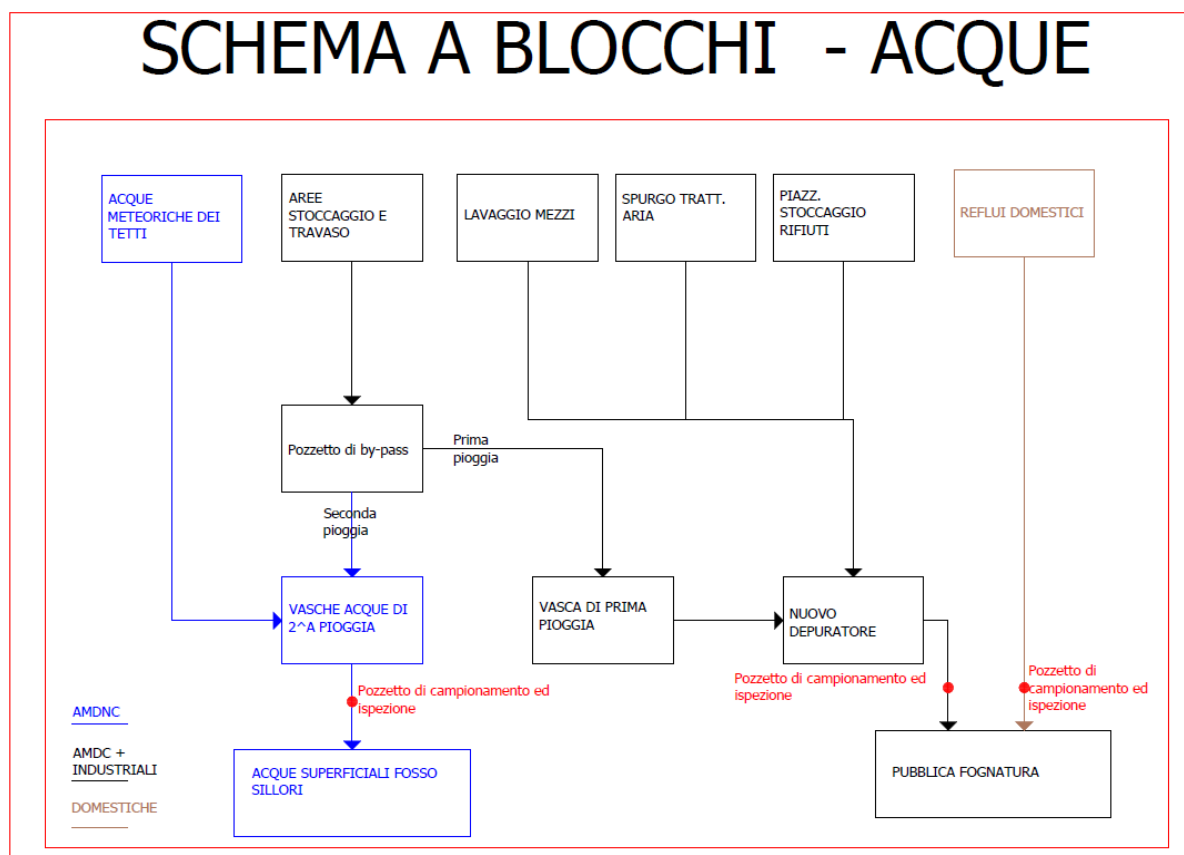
SCHEMA A BLOCCHI - ACQUE

ACQUE METEORICHE DEI TETTI

AREE STOCCAGGIO E TRAVASO

LAVAGGIO MEZZI

SPURGO TRATT. ARIA

PIAZZ. STOCCAGGIO RIFIUTI

REFLUI DOMESTICI

Pozzetto di by-pass

Prima pioggia

Seconda pioggia

VASCHE ACQUE DI 2^A PIOGGIA

VASCA DI PRIMA PIOGGIA

NUOVO DEPURATORE

Pozzetto di campionamento ed ispezione

Pozzetto di campionamento ed ispezione

Pozzetto di campionamento ed ispezione

AMDNC

AMDC + INDUSTRIALI

DOMESTICHE

ACQUE SUPERFICIALI FOSSO SILLORI

PUBBLICA FOGNATURA